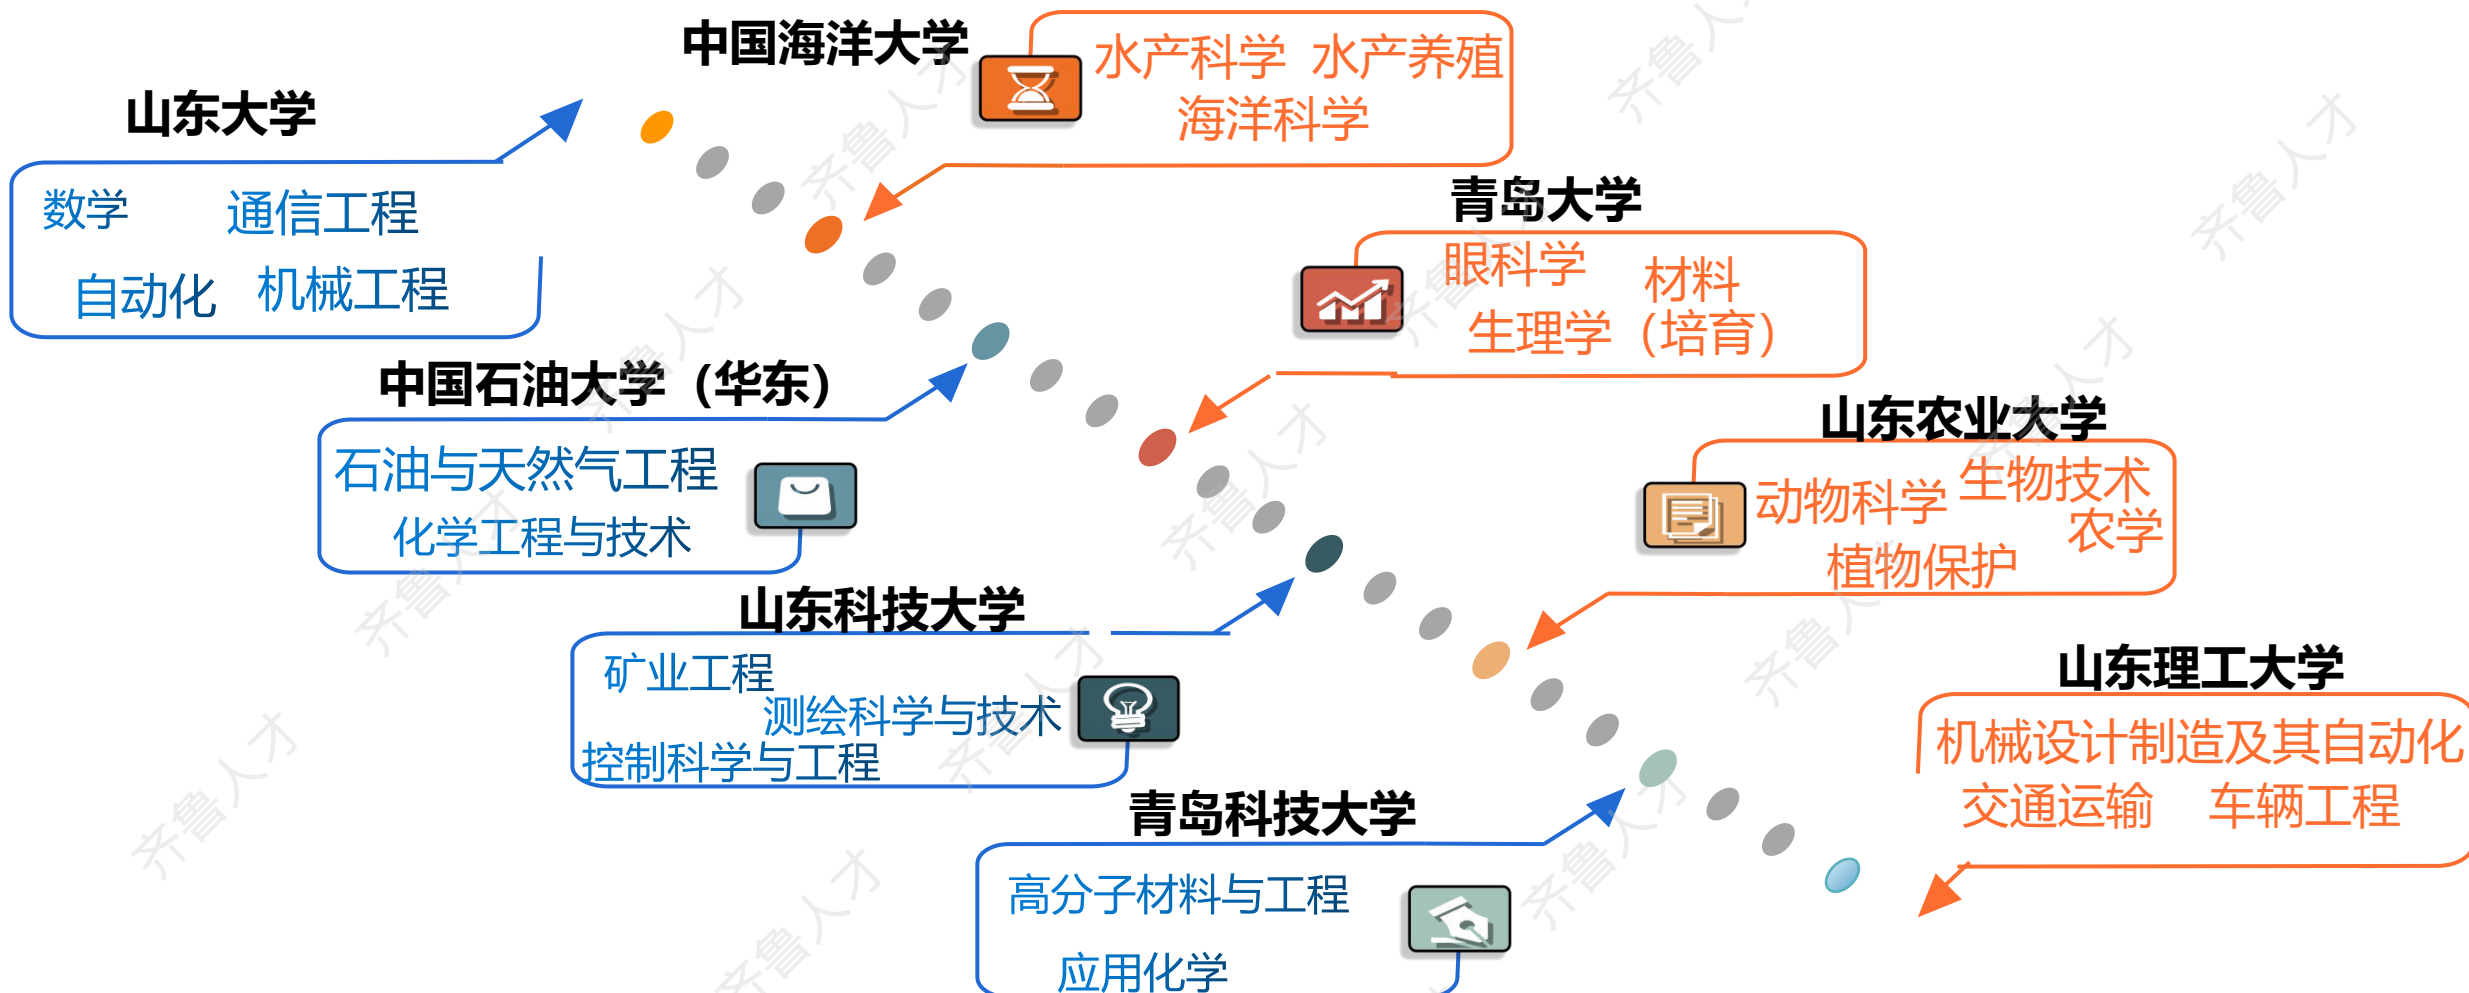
中国海洋大学

水产科学 水产养殖
海洋科学

山东大学

数学 通信工程
自动化 机械工程

青岛大学

眼科学 材料
生理学（培育）

中国石油大学（华东）

石油与天然气工程
化学工程与技术

山东农业大学

动物科学 生物技术
农学
植物保护

山东科技大学

矿业工程
测绘科学与技术
控制科学与工程

山东理工大学

机械设计制造及其自动化
交通运输 车辆工程

青岛科技大学

高分子材料与工程
应用化学